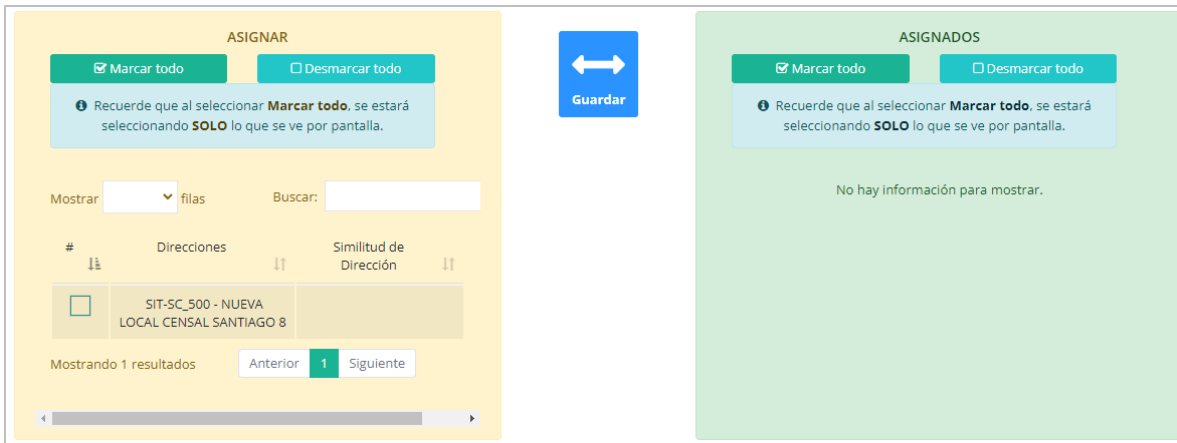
ASIGNAR

Marcar todo
Desmarcar todo

Recuerde que al seleccionar **Marcar todo**, se estará seleccionando **SOLO** lo que se ve por pantalla.

Mostrar filas
Buscar:

| # | Direcciones | Similitud de Dirección |
|---|---|---|
| | SIT-SC_500 - NUEVA LOCAL CENSAL SANTIAGO 8 | |

Mostrando 1 resultados
Anterior 1 Siguiente

Guardar

ASIGNADOS

Marcar todo
Desmarcar todo

Recuerde que al seleccionar **Marcar todo**, se estará seleccionando **SOLO** lo que se ve por pantalla.

No hay información para mostrar.